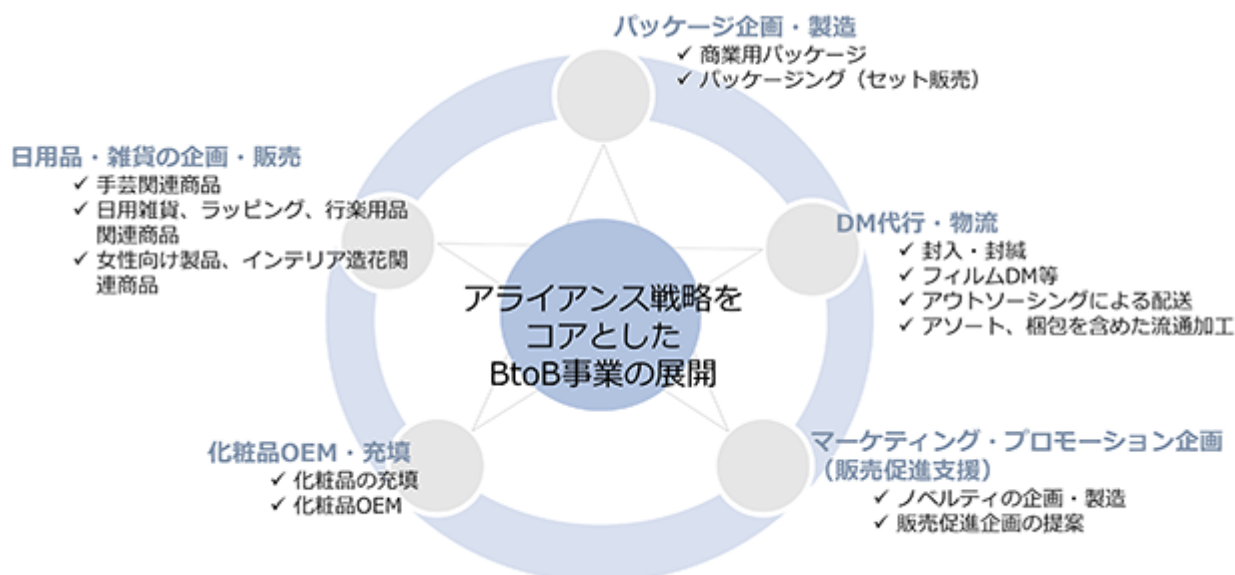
パッケージ企画・製造
✓ 商業用パッケージ
✓ パッケージング（セット販売）

日用品・雑貨の企画・販売
✓ 手芸関連商品
✓ 日用雑貨、ラッピング、行楽用品関連商品
✓ 女性向け製品、インテリア造花関連商品

DM代行・物流
✓ 封入・封緘
✓ フィルムDM等
✓ アウトソーシングによる配送
✓ アソート、梱包を含めた流通加工

アライアンス戦略をコアとしたBtoB事業の展開

化粧品OEM・充填
✓ 化粧品の充填
✓ 化粧品OEM

マーケティング・プロモーション企画（販売促進支援）
✓ ノベルティの企画・製造
✓ 販売促進企画の提案